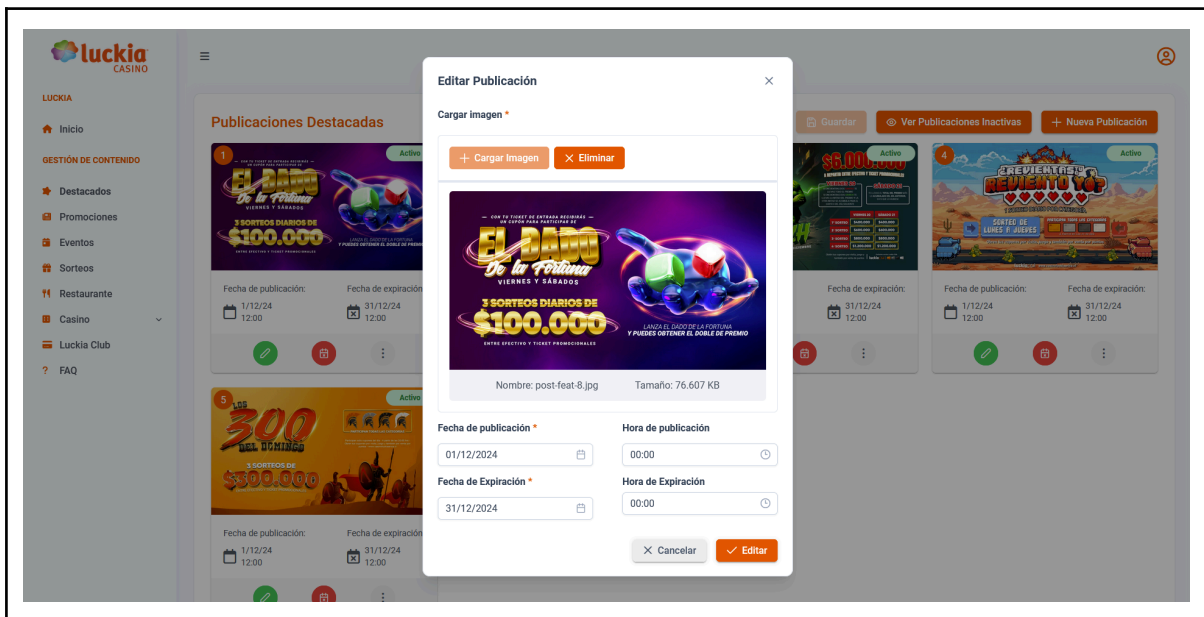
luckia CASINO

≡

LUCKIA

Inicio

GESTIÓN DE CONTENIDO

Destacados

Promociones

Eventos

Sorteos

Restaurante

Casino

Luckia Club

FAQ

Publicaciones Destacadas

Guardar

Ver Publicaciones Inactivas

+ Nueva Publicación

1

Activo

EL DADO De la Fortuna VIERNES Y SÁBADOS 3 SORTEOS DIARIOS DE $100.000

Fecha de publicación: 1/12/24 12:00

Fecha de expiración: 31/12/24 12:00

Activo

$6.000.000

Fecha de expiración: 31/12/24 12:00

4

Activo

¡REVIENTAS! ¡REVIENTO YO!

SORTEO DE LUNES A JUEVES

Fecha de publicación: 1/12/24 12:00

Fecha de expiración: 31/12/24 12:00

5

Activo

LOS 300 DEL DOMINGO 3 SORTEOS DE $300.000

Fecha de publicación: 1/12/24 12:00

Fecha de expiración: 31/12/24 12:00

Editar Publicación

×

Cargar imagen *

+ Cargar Imagen

× Eliminar

CON TU TICKET DE ENTRADA RECIBIRÁS UN CUPÓN PARA PARTICIPAR DE

EL DADO De la Fortuna

VIERNES Y SÁBADOS

3 SORTEOS DIARIOS DE

$100.000

ENTRE EFECTIVO Y TICKET PROMOCIONALES

LANZA EL DADO DE LA FORTUNA Y PUEDES OBTENER EL DOBLE DE PREMIO

Nombre: post-feat-8.jpg

Tamaño: 76.607 KB

Fecha de publicación *

01/12/2024

Hora de publicación

00:00

Fecha de Expiración *

31/12/2024

Hora de Expiración

00:00

× Cancelar

✓ Editar